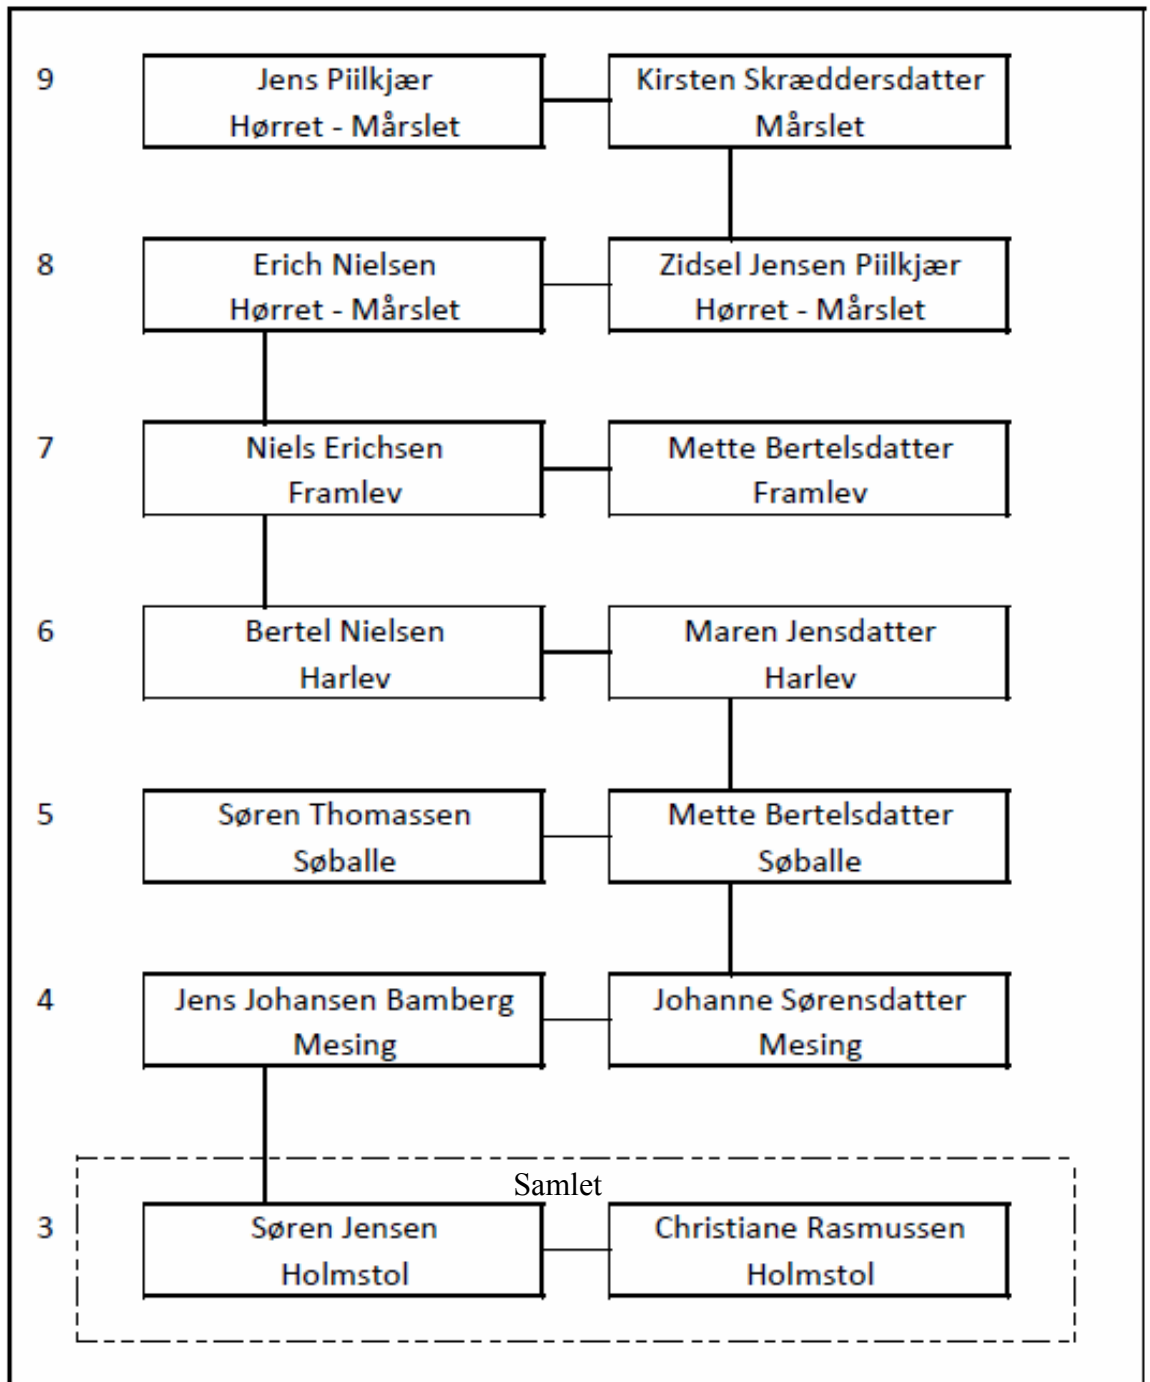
9
Jens Piilkjær
Hørret - Mårslet

Kirsten Skræddersdatter
Mårslet

8
Erich Nielsen
Hørret - Mårslet

Zidsel Jensen Piilkjær
Hørret - Mårslet

7
Niels Erichsen
Framlev

Mette Bertelsdatter
Framlev

6
Bertel Nielsen
Harlev

Maren Jensdatter
Harlev

5
Søren Thomassen
Søballe

Mette Bertelsdatter
Søballe

4
Jens Johansen Bamberg
Mesing

Johanne Sørensdatter
Mesing

Samlet

3
Søren Jensen
Holmstol

Christiane Rasmussen
Holmstol